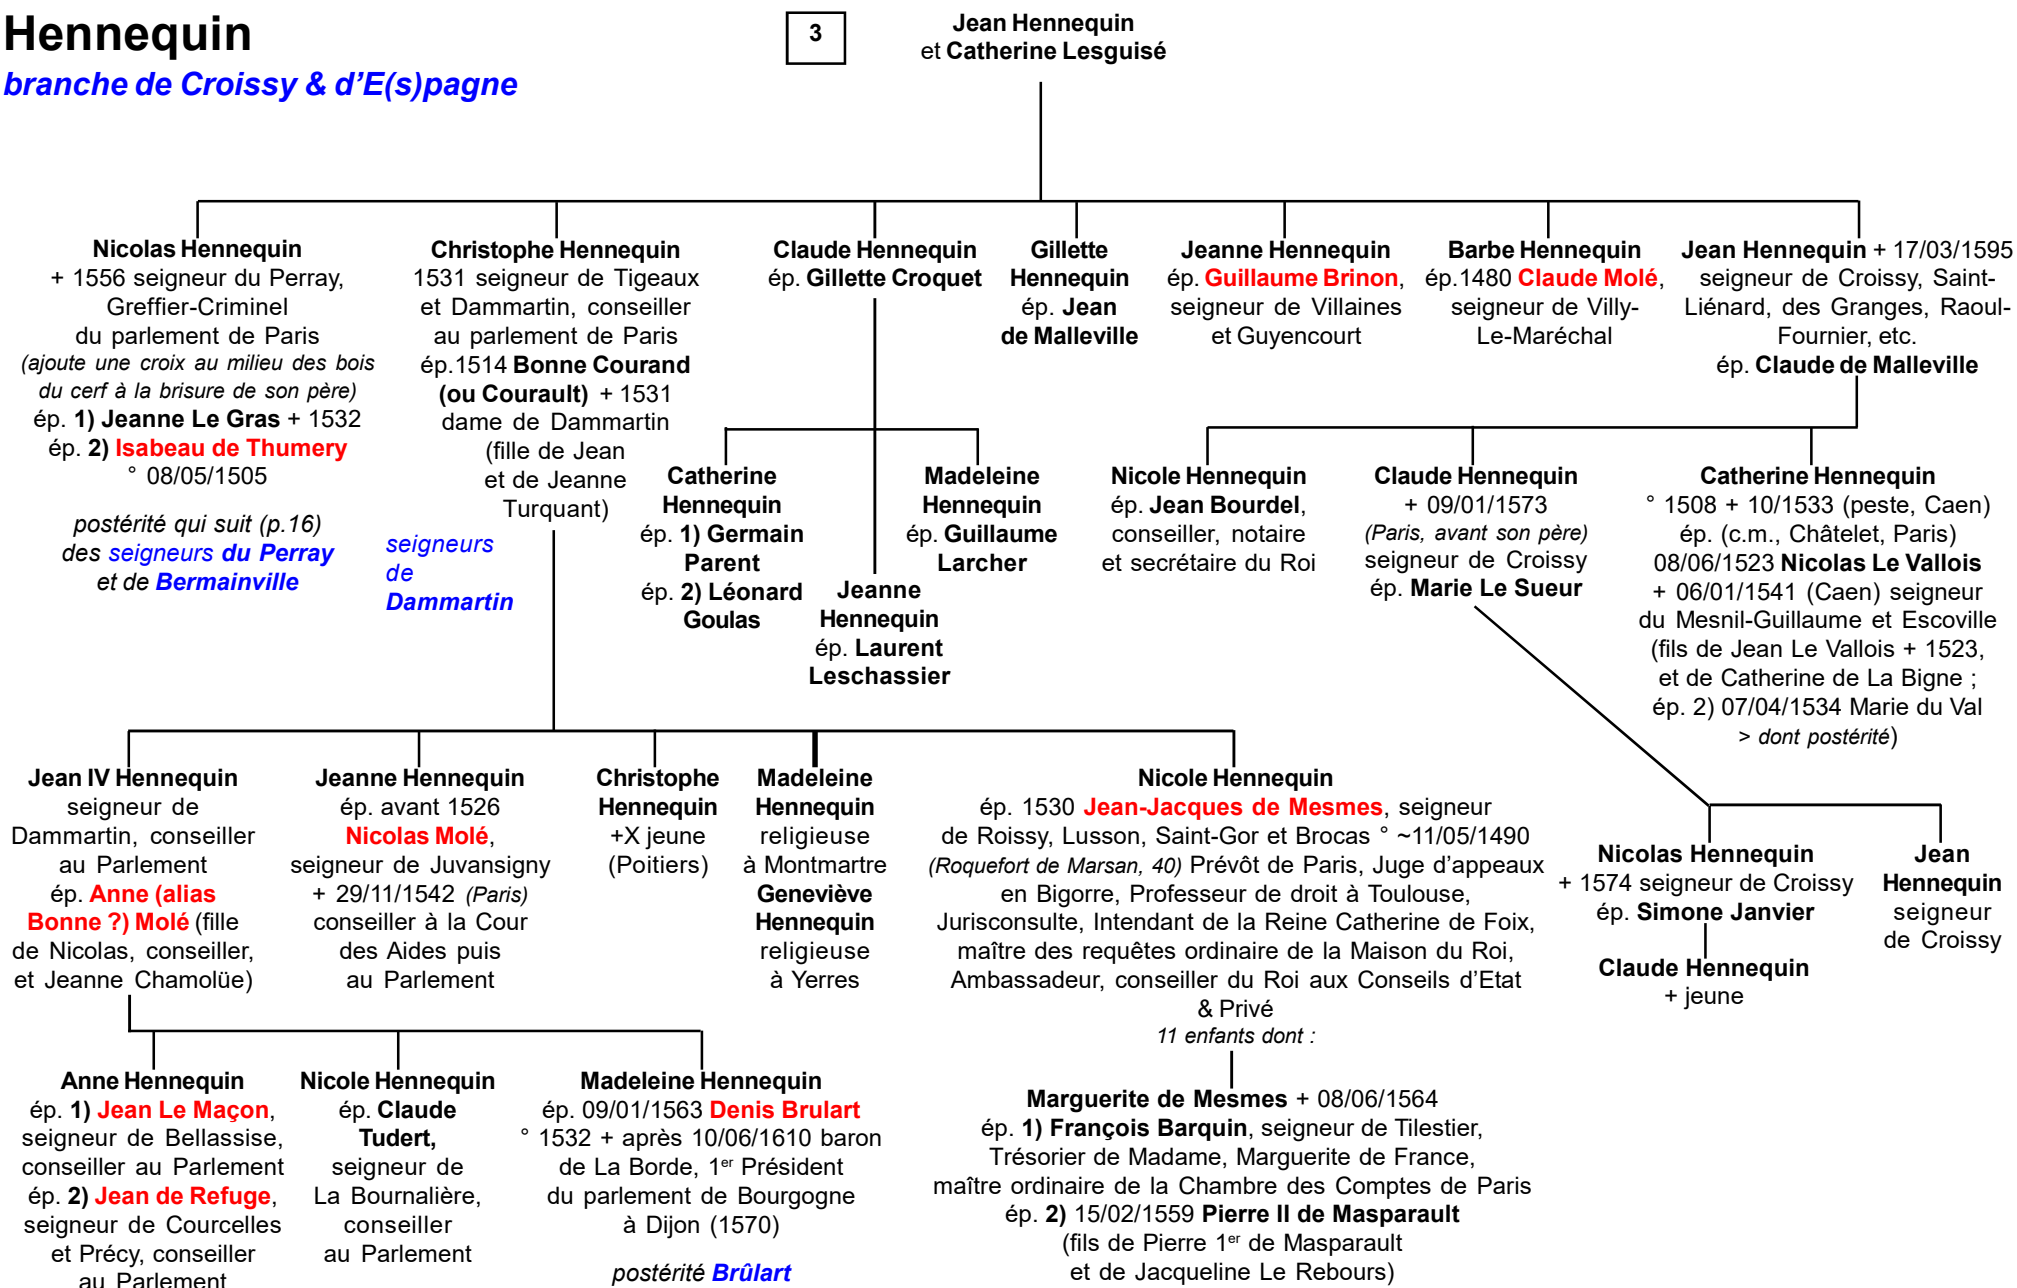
Hennequin
branche de Croissy & d'E(s)pagne

3

Jean Hennequin
et Catherine Lesguisé

Nicolas Hennequin
+ 1556 seigneur du Perray, Greffier-Criminel du parlement de Paris
(ajoute une croix au milieu des bois du cerf à la brisure de son père)
ép. 1) Jeanne Le Gras + 1532
ép. 2) Isabeau de Thumery
° 08/05/1505

postérité qui suit (p.16) des seigneurs du Perray et de Bermainville

Christophe Hennequin
1531 seigneur de Tigeaux et Dammartin, conseiller au parlement de Paris
ép.1514 Bonne Courand (ou Courault) + 1531 dame de Dammartin (fille de Jean et de Jeanne Turquant)

seigneurs de Dammartin

Claude Hennequin
ép. Gillette Croquet

Gillette Hennequin
ép. Jean de Malleville

Jeanne Hennequin
ép. Guillaume Brinon, seigneur de Villaines et Guyencourt

Barbe Hennequin
ép.1480 Claude Molé, seigneur de Villy-Le-Maréchal

Jean Hennequin + 17/03/1595
seigneur de Croissy, Saint-Liénard, des Granges, Raoul-Fournier, etc.
ép. Claude de Malleville

Catherine Hennequin
ép. 1) Germain Parent
ép. 2) Léonard Goulas

Madeleine Hennequin
ép. Guillaume Larcher

Jeanne Hennequin
ép. Laurent Leschassier

Nicole Hennequin
ép. Jean Bourdel, conseiller, notaire et secrétaire du Roi

Claude Hennequin
+ 09/01/1573
(Paris, avant son père)
seigneur de Croissy
ép. Marie Le Sueur

Catherine Hennequin
° 1508 + 10/1533 (peste, Caen)
ép. (c.m., Châtelet, Paris) 08/06/1523 Nicolas Le Vallois + 06/01/1541 (Caen) seigneur du Mesnil-Guillaume et Escoville (fils de Jean Le Vallois + 1523, et de Catherine de La Bigne ; ép. 2) 07/04/1534 Marie du Val
> dont postérité)

Jean IV Hennequin
seigneur de Dammartin, conseiller au Parlement
ép. Anne (alias Bonne ?) Molé (fille de Nicolas, conseiller, et Jeanne Chamolüe)

Jeanne Hennequin
ép. avant 1526
Nicolas Molé, seigneur de Juvansigny
+ 29/11/1542 (Paris)
conseiller à la Cour des Aides puis au Parlement

Christophe Hennequin
+X jeune (Poitiers)

Madeleine Hennequin
religieuse à Montmartre
Geneviève Hennequin
religieuse à Yerres

Nicole Hennequin
ép. 1530 Jean-Jacques de Mesmes, seigneur de Roissy, Lusson, Saint-Gor et Brocas ° ~11/05/1490 (Roquefort de Marsan, 40) Prévôt de Paris, Juge d'appeaux en Bigorre, Professeur de droit à Toulouse, Jurisconsulte, Intendant de la Reine Catherine de Foix, maître des requêtes ordinaire de la Maison du Roi, Ambassadeur, conseiller du Roi aux Conseils d'Etat & Privé
11 enfants dont :

Nicolas Hennequin
+ 1574 seigneur de Croissy
ép. Simone Janvier

Claude Hennequin
+ jeune

Jean Hennequin
seigneur de Croissy

Anne Hennequin
ép. 1) Jean Le Maçon, seigneur de Bellassise, conseiller au Parlement
ép. 2) Jean de Refuge, seigneur de Courcelles et Précy, conseiller au Parlement

Nicole Hennequin
ép. Claude Tudert, seigneur de La Bournalière, conseiller au Parlement

Madeleine Hennequin
ép. 09/01/1563 Denis Brulart
° 1532 + après 10/06/1610 baron de La Borde, 1$^{er}$ Président du parlement de Bourgogne à Dijon (1570)

postérité Brûlart

Marguerite de Mesmes + 08/06/1564
ép. 1) François Barquin, seigneur de Tilestier, Trésorier de Madame, Marguerite de France, maître ordinaire de la Chambre des Comptes de Paris
ép. 2) 15/02/1559 Pierre II de Masparault (fils de Pierre 1$^{er}$ de Masparault et de Jacqueline Le Rebours)